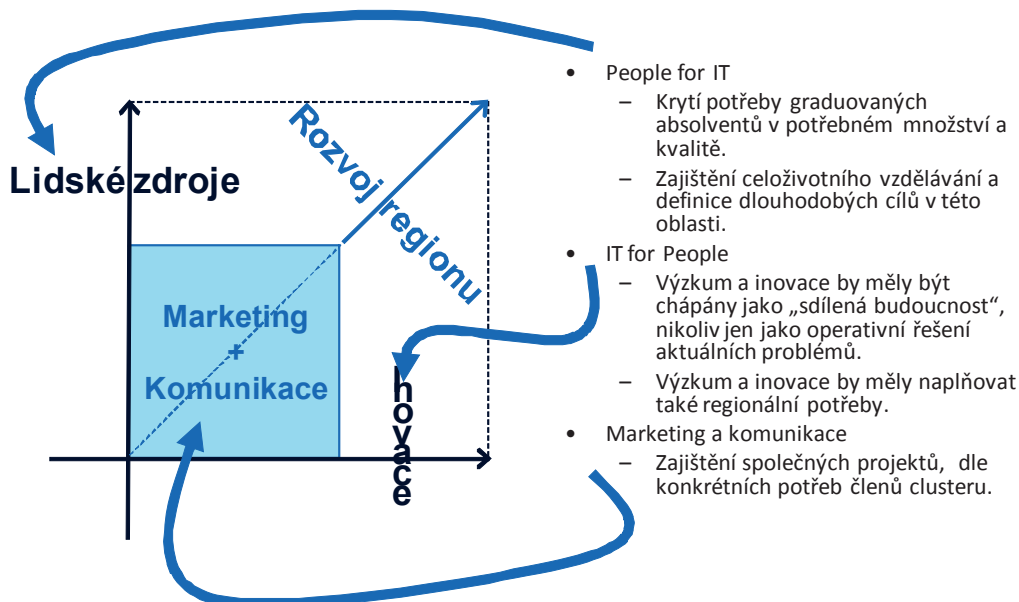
Lidské zdroje

Rozvoj regionu

Marketing + Komunikace

Inovace

- People for IT
  - Krytí potřeby graduovaných absolventů v potřebném množství a kvalitě.
  - Zajištění celoživotního vzdělávání a definice dlouhodobých cílů v této oblasti.
- IT for People
  - Výzkum a inovace by měly být chápány jako „sdílená budoucnost“, nikoliv jen jako operativní řešení aktuálních problémů.
  - Výzkum a inovace by měly naplňovat také regionální potřeby.
- Marketing a komunikace
  - Zajištění společných projektů, dle konkrétních potřeb členů clusteru.